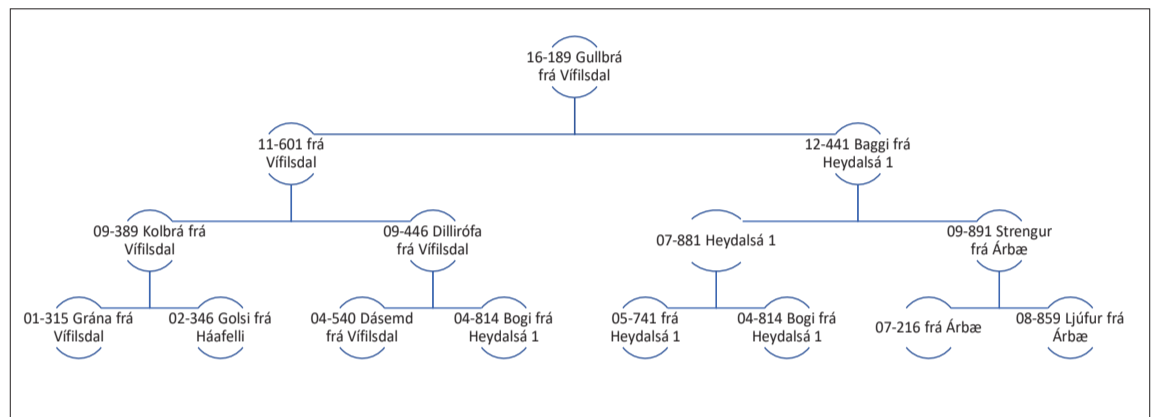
16-189 Gullbrá frá Vífilsdal

11-601 frá Vífilsdal

12-441 Baggi frá Heydalsá 1

09-389 Kolbrá frá Vífilsdal

09-446 Dillirófa frá Vífilsdal

07-881 Heydalsá 1

09-891 Strengur frá Árbæ

01-315 Grána frá Vífilsdal

02-346 Golsi frá Háafelli

04-540 Dásemd frá Vífilsdal

04-814 Bogi frá Heydalsá 1

05-741 frá Heydalsá 1

04-814 Bogi frá Heydalsá 1

07-216 frá Árbæ

08-859 Ljúfur frá Árbæ